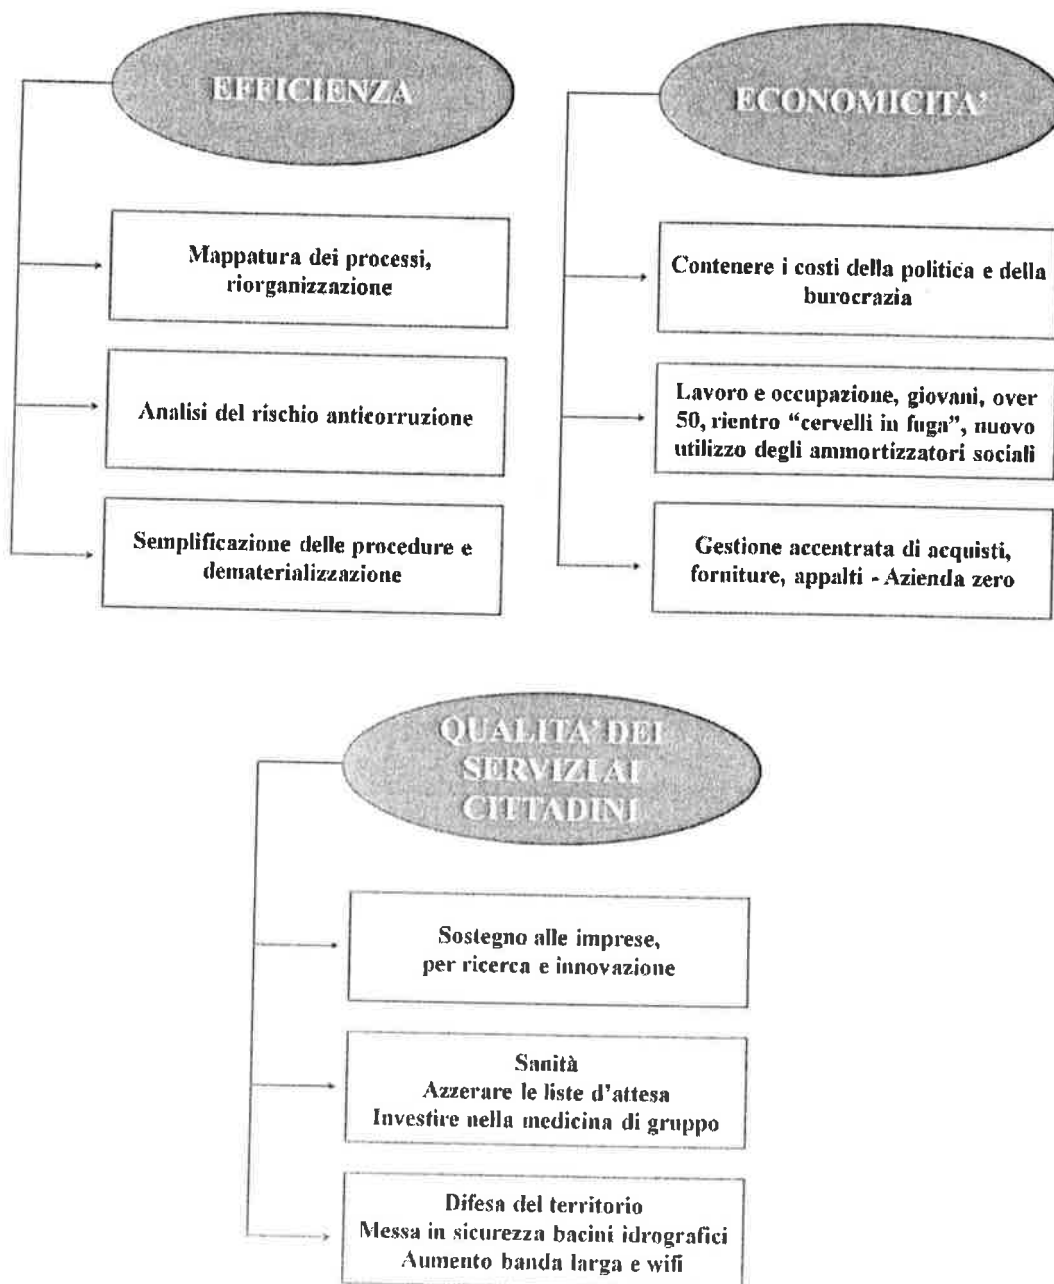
EFFICIENZA

Mappatura dei processi, riorganizzazione

Analisi del rischio anticorruzione

Semplificazione delle procedure e dematerializzazione

ECONOMICITA'

Contenere i costi della politica e della burocrazia

Lavoro e occupazione, giovani, over 50, rientro "cervelli in fuga", nuovo utilizzo degli ammortizzatori sociali

Gestione accentrata di acquisti, forniture, appalti - Azienda zero

QUALITA' DEI SERVIZI AI CITTADINI

Sostegno alle imprese, per ricerca e innovazione

Sanità
Azzerare le liste d'attesa
Investire nella medicina di gruppo

Difesa del territorio
Messa in sicurezza bacini idrografici
Aumento banda larga e wifi